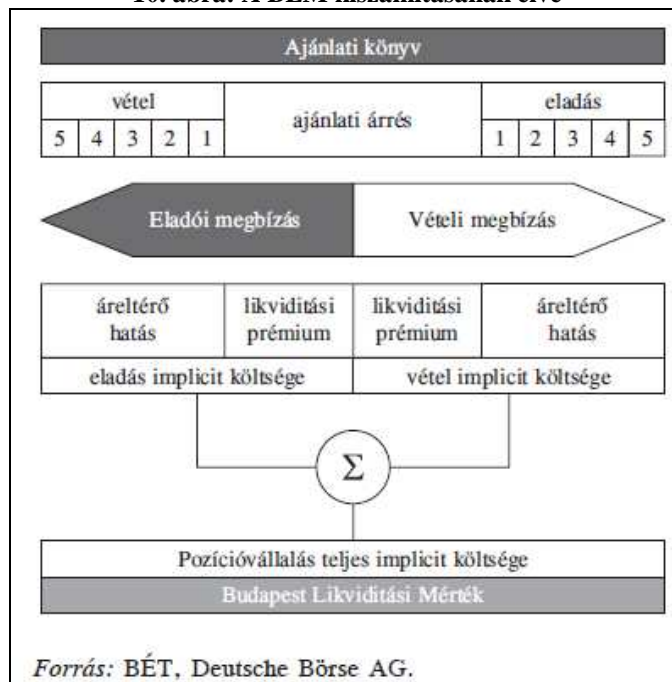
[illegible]

Ajánlati könyv

| vétel | | | | | ajánlati árrés | eladás | | | | |
|---|---|---|---|---|---|---|---|---|---|---|
| 5 | 4 | 3 | 2 | 1 | | 1 | 2 | 3 | 4 | 5 |

Eladói megbízás

Vételi megbízás

| áreltérő hatás | likviditási prémium | likviditási prémium | áreltérő hatás |
|---|---|---|---|
| eladás implicit költsége | | vétel implicit költsége | |

$\Sigma$

Pozícióvállalás teljes implicit költsége

Budapest Likviditási Mérték

Forrás: BÉT, Deutsche Börse AG.